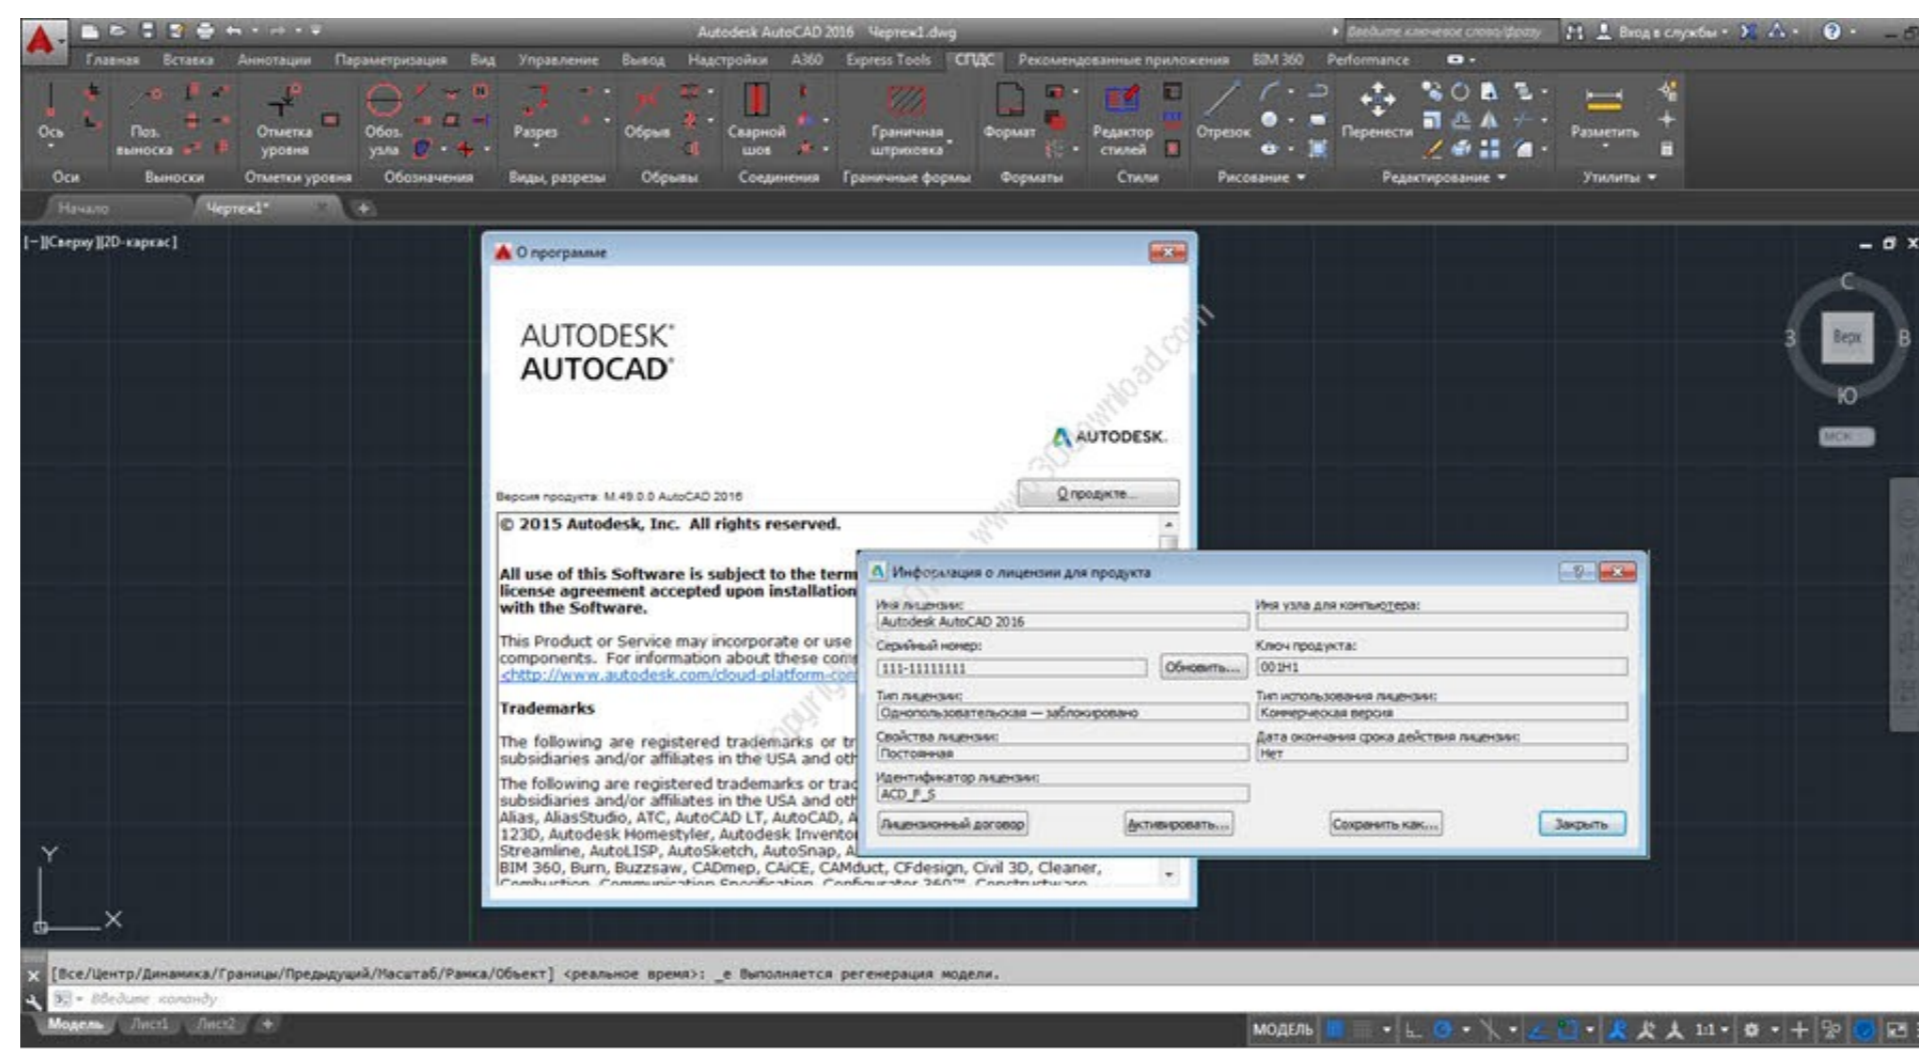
Autodesk AutoCAD 2016 Чертеж1.dwg
Введите ключевое слово/фразу
Вход в службы

Главная Вставка Аннотации Параметризация Вид Управление Вывод Надстройки A360 Express Tools СПДС Рекомендованные приложения BIM 360 Performance

Ось Поз. выноска Отметка уровня Обоз. узла Разрез Обрыв Сварной шов Граничная штриховка Формат Редактор стилей Отрезок Перенести Разметить

Оси Выноски Отметки уровня Обозначения Виды, разрезы Обрывы Соединения Граничные формы Форматы Стили Рисование Редактирование Утилиты

Начало Чертеж1*

[−][Сверху][2D-каркас]

О программе

AUTODESK®
AUTOCAD®

AUTODESK.

Версия продукта: M.49.0.0 AutoCAD 2016

О продукте...

© 2015 Autodesk, Inc. All rights reserved.

All use of this Software is subject to the term
license agreement accepted upon installation
with the Software.

This Product or Service may incorporate or use
components. For information about these com
<http://www.autodesk.com/cloud-platform-co

Trademarks

The following are registered trademarks or tr
subsidiaries and/or affiliates in the USA and ot

The following are registered trademarks or trad
subsidiaries and/or affiliates in the USA and ot
Alias, AliasStudio, ATC, AutoCAD LT, AutoCAD, A
123D, Autodesk Homestyler, Autodesk Invento
Streamline, AutoLISP, AutoSketch, AutoSnap, A
BIM 360, Burn, Buzzsaw, CADmep, CAiCE, CAMduct, CFdesign, Civil 3D, Cleaner,

www.3dDownload.com

Информация о лицензии для продукта

Имя лицензии:
Autodesk AutoCAD 2016
Имя узла для компьютера:
Серийный номер:
111-11111111
Обновить...
Ключ продукта:
001H1
Тип лицензии:
Однопользовательская — заблокировано
Тип использования лицензии:
Коммерческая версия
Свойства лицензии:
Постоянная
Дата окончания срока действия лицензии:
Нет
Идентификатор лицензии:
ACD_F_S
Лицензионный договор
Активировать...
Сохранить как...
Закрыть

С
З Верх В
Ю
МСК

Y
X

[Все/Центр/Динамика/Границы/Предыдущий/Масштаб/Рамка/Объект] <реальное время>: _e Выполняется регенерация модели.
Введите команду

Модель Лист1 Лист2
МОДЕЛЬ 1:1